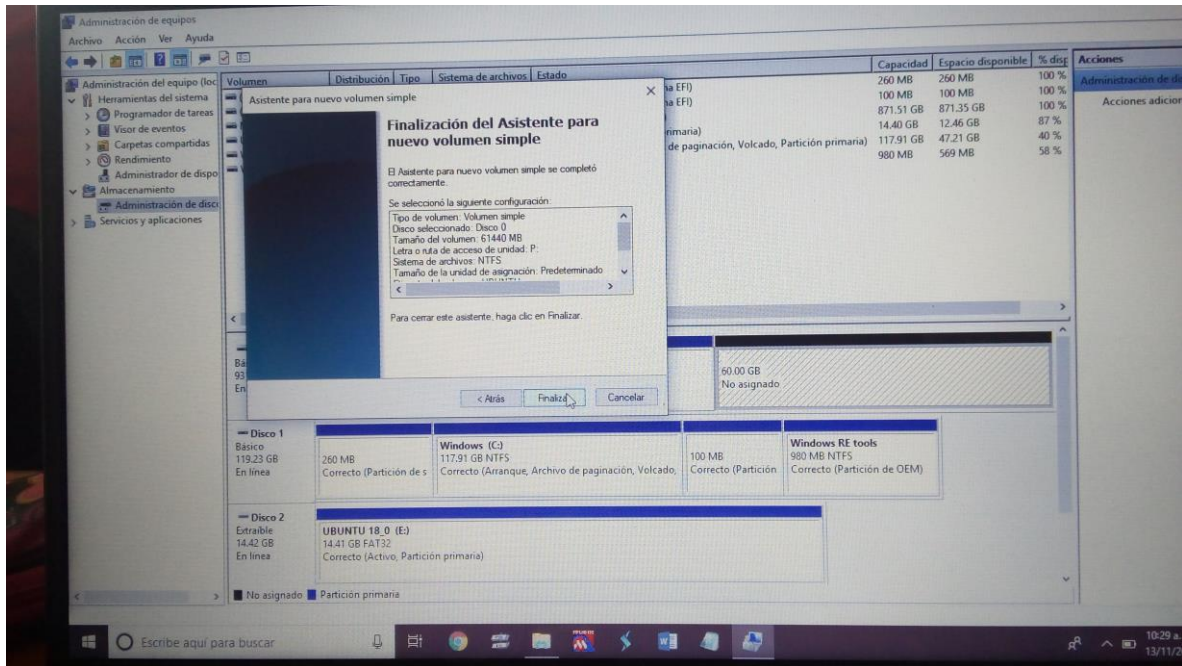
Administración de equipos
Archivo Acción Ver Ayuda

Administración del equipo (loc
Herramientas del sistema
Programador de tareas
Visor de eventos
Carpetas compartidas
Rendimiento
Administrador de dispo
Almacenamiento
Administración de disco
Servicios y aplicaciones

| Volumen | Distribución | Tipo | Sistema de archivos | Estado | Capacidad | Espacio disponible | % disp |
|---|---|---|---|---|---|---|---|
| | | | | a EFI) | 260 MB | 260 MB | 100 % |
| | | | | a EFI) | 100 MB | 100 MB | 100 % |
| | | | | | 871.51 GB | 871.35 GB | 100 % |
| | | | | rimaria) | 14.40 GB | 12.46 GB | 87 % |
| | | | | de paginación, Volcado, Partición primaria) | 117.91 GB | 47.21 GB | 40 % |
| | | | | | 980 MB | 569 MB | 58 % |

Acciones
Administración de d
Acciones adicion

Asistente para nuevo volumen simple

Finalización del Asistente para nuevo volumen simple

El Asistente para nuevo volumen simple se completó correctamente.

Se seleccionó la siguiente configuración:
Tipo de volumen: Volumen simple
Disco seleccionado: Disco 0
Tamaño del volumen: 61440 MB
Letra o ruta de acceso de unidad: P:
Sistema de archivos: NTFS
Tamaño de la unidad de asignación: Predeterminado

Para cerrar este asistente, haga clic en Finalizar.

< Atrás Finalizar Cancelar

Bá
93
En

60.00 GB
No asignado

Disco 1
Básico
119.23 GB
En línea

260 MB
Correcto (Partición de s

Windows (C:)
117.91 GB NTFS
Correcto (Arranque, Archivo de paginación, Volcado,

100 MB
Correcto (Partición

Windows RE tools
980 MB NTFS
Correcto (Partición de OEM)

Disco 2
Extraíble
14.42 GB
En línea

UBUNTU 18_0 (E:)
14.41 GB FAT32
Correcto (Activo, Partición primaria)

No asignado Partición primaria

Escribe aquí para buscar

10:29 a.
13/11/2